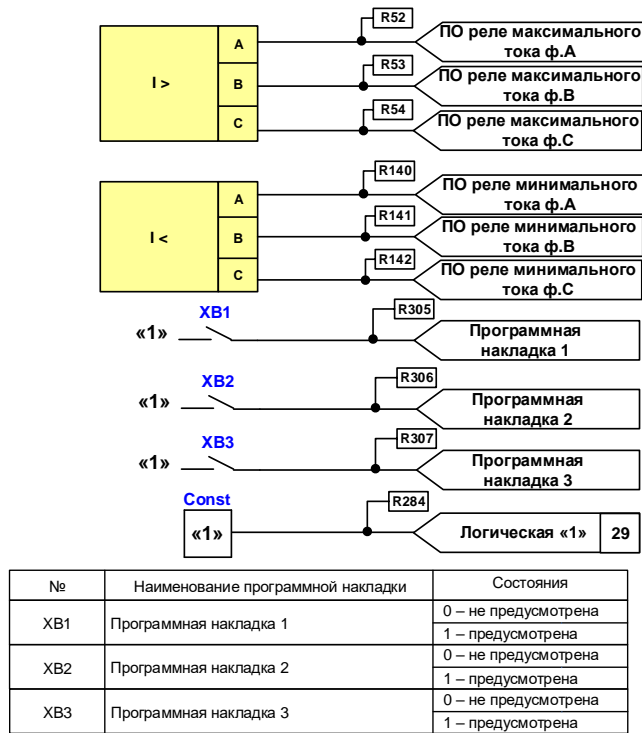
I >

A

B

C

R52

ПО реле максимального тока ф.А

R53

ПО реле максимального тока ф.В

R54

ПО реле максимального тока ф.С

I <

A

B

C

R140

ПО реле минимального тока ф.А

R141

ПО реле минимального тока ф.В

R142

ПО реле минимального тока ф.С

XB1

«1»

R305

Программная накладка 1

XB2

«1»

R306

Программная накладка 2

XB3

«1»

R307

Программная накладка 3

Const

«1»

R284

Логическая «1»

29

| № | Наименование программной накладки | Состояния |
|---|---|---|
| XB1 | Программная накладка 1 | 0 – не предусмотрена |
| | | 1 – предусмотрена |
| XB2 | Программная накладка 2 | 0 – не предусмотрена |
| | | 1 – предусмотрена |
| XB3 | Программная накладка 3 | 0 – не предусмотрена |
| | | 1 – предусмотрена |